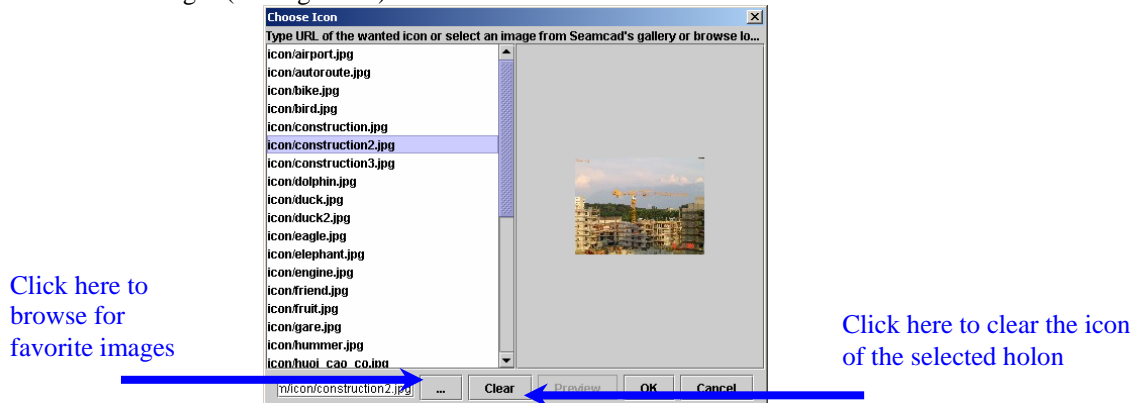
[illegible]

Choose Icon

Type URL of the wanted icon or select an image from Seamcad's gallery or browse lo...

icon/airport.jpg
icon/autoroute.jpg
icon/bike.jpg
icon/bird.jpg
icon/construction.jpg
icon/construction2.jpg
icon/construction3.jpg
icon/dolphin.jpg
icon/duck.jpg
icon/duck2.jpg
icon/eagle.jpg
icon/elephant.jpg
icon/engine.jpg
icon/friend.jpg
icon/fruit.jpg
icon/gare.jpg
icon/hummer.jpg
icon/huoi_cao_co.jpg

m/icon/construction2.jpg
...
Clear
Preview
OK
Cancel

Click here to browse for favorite images

Click here to clear the icon of the selected holon